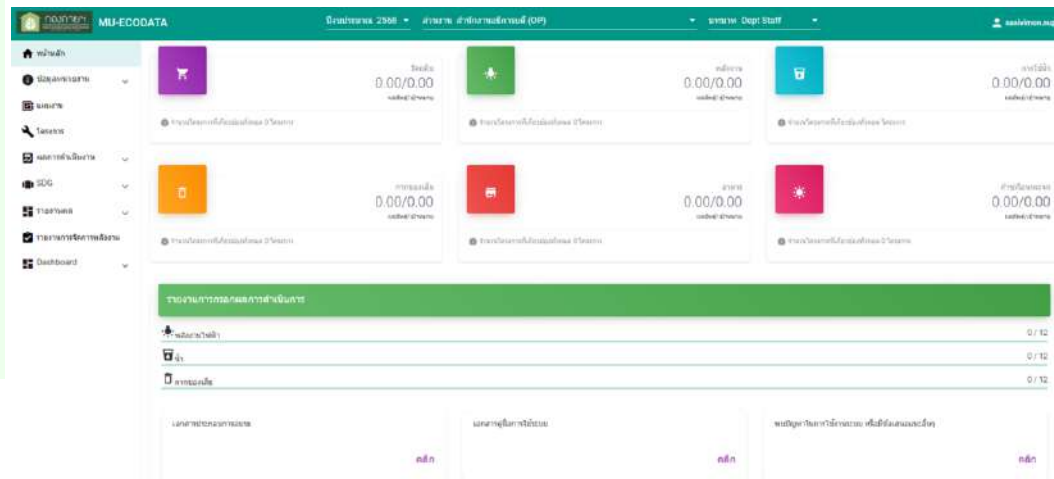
MU-ECODATA

ปีงบประมาณ 2566 ▾ ส่วนงาน สำนักงานอธิการบดี (OP) ▾ บทบาท Dept Staff ▾ sasivimon.su

หน้าหลัก
ข้อมูลพื้นฐาน
แผนงาน
โครงการ
ผลการดำเนินงาน
SDG
รายงานผล
รายงานการจัดการพลังงาน
Dashboard

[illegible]
0.00/0.00
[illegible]
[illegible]

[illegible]
0.00/0.00
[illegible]
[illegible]

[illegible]
0.00/0.00
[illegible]
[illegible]

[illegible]
0.00/0.00
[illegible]
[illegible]

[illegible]
0.00/0.00
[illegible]
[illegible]

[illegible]
0.00/0.00
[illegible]
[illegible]

รายงานการกรอกผลการดำเนินการ

พลังงานไฟฟ้า 0 / 12
น้ำ 0 / 12
การขยะมูลฝอย 0 / 12

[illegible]
คลิก

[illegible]
คลิก

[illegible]
คลิก